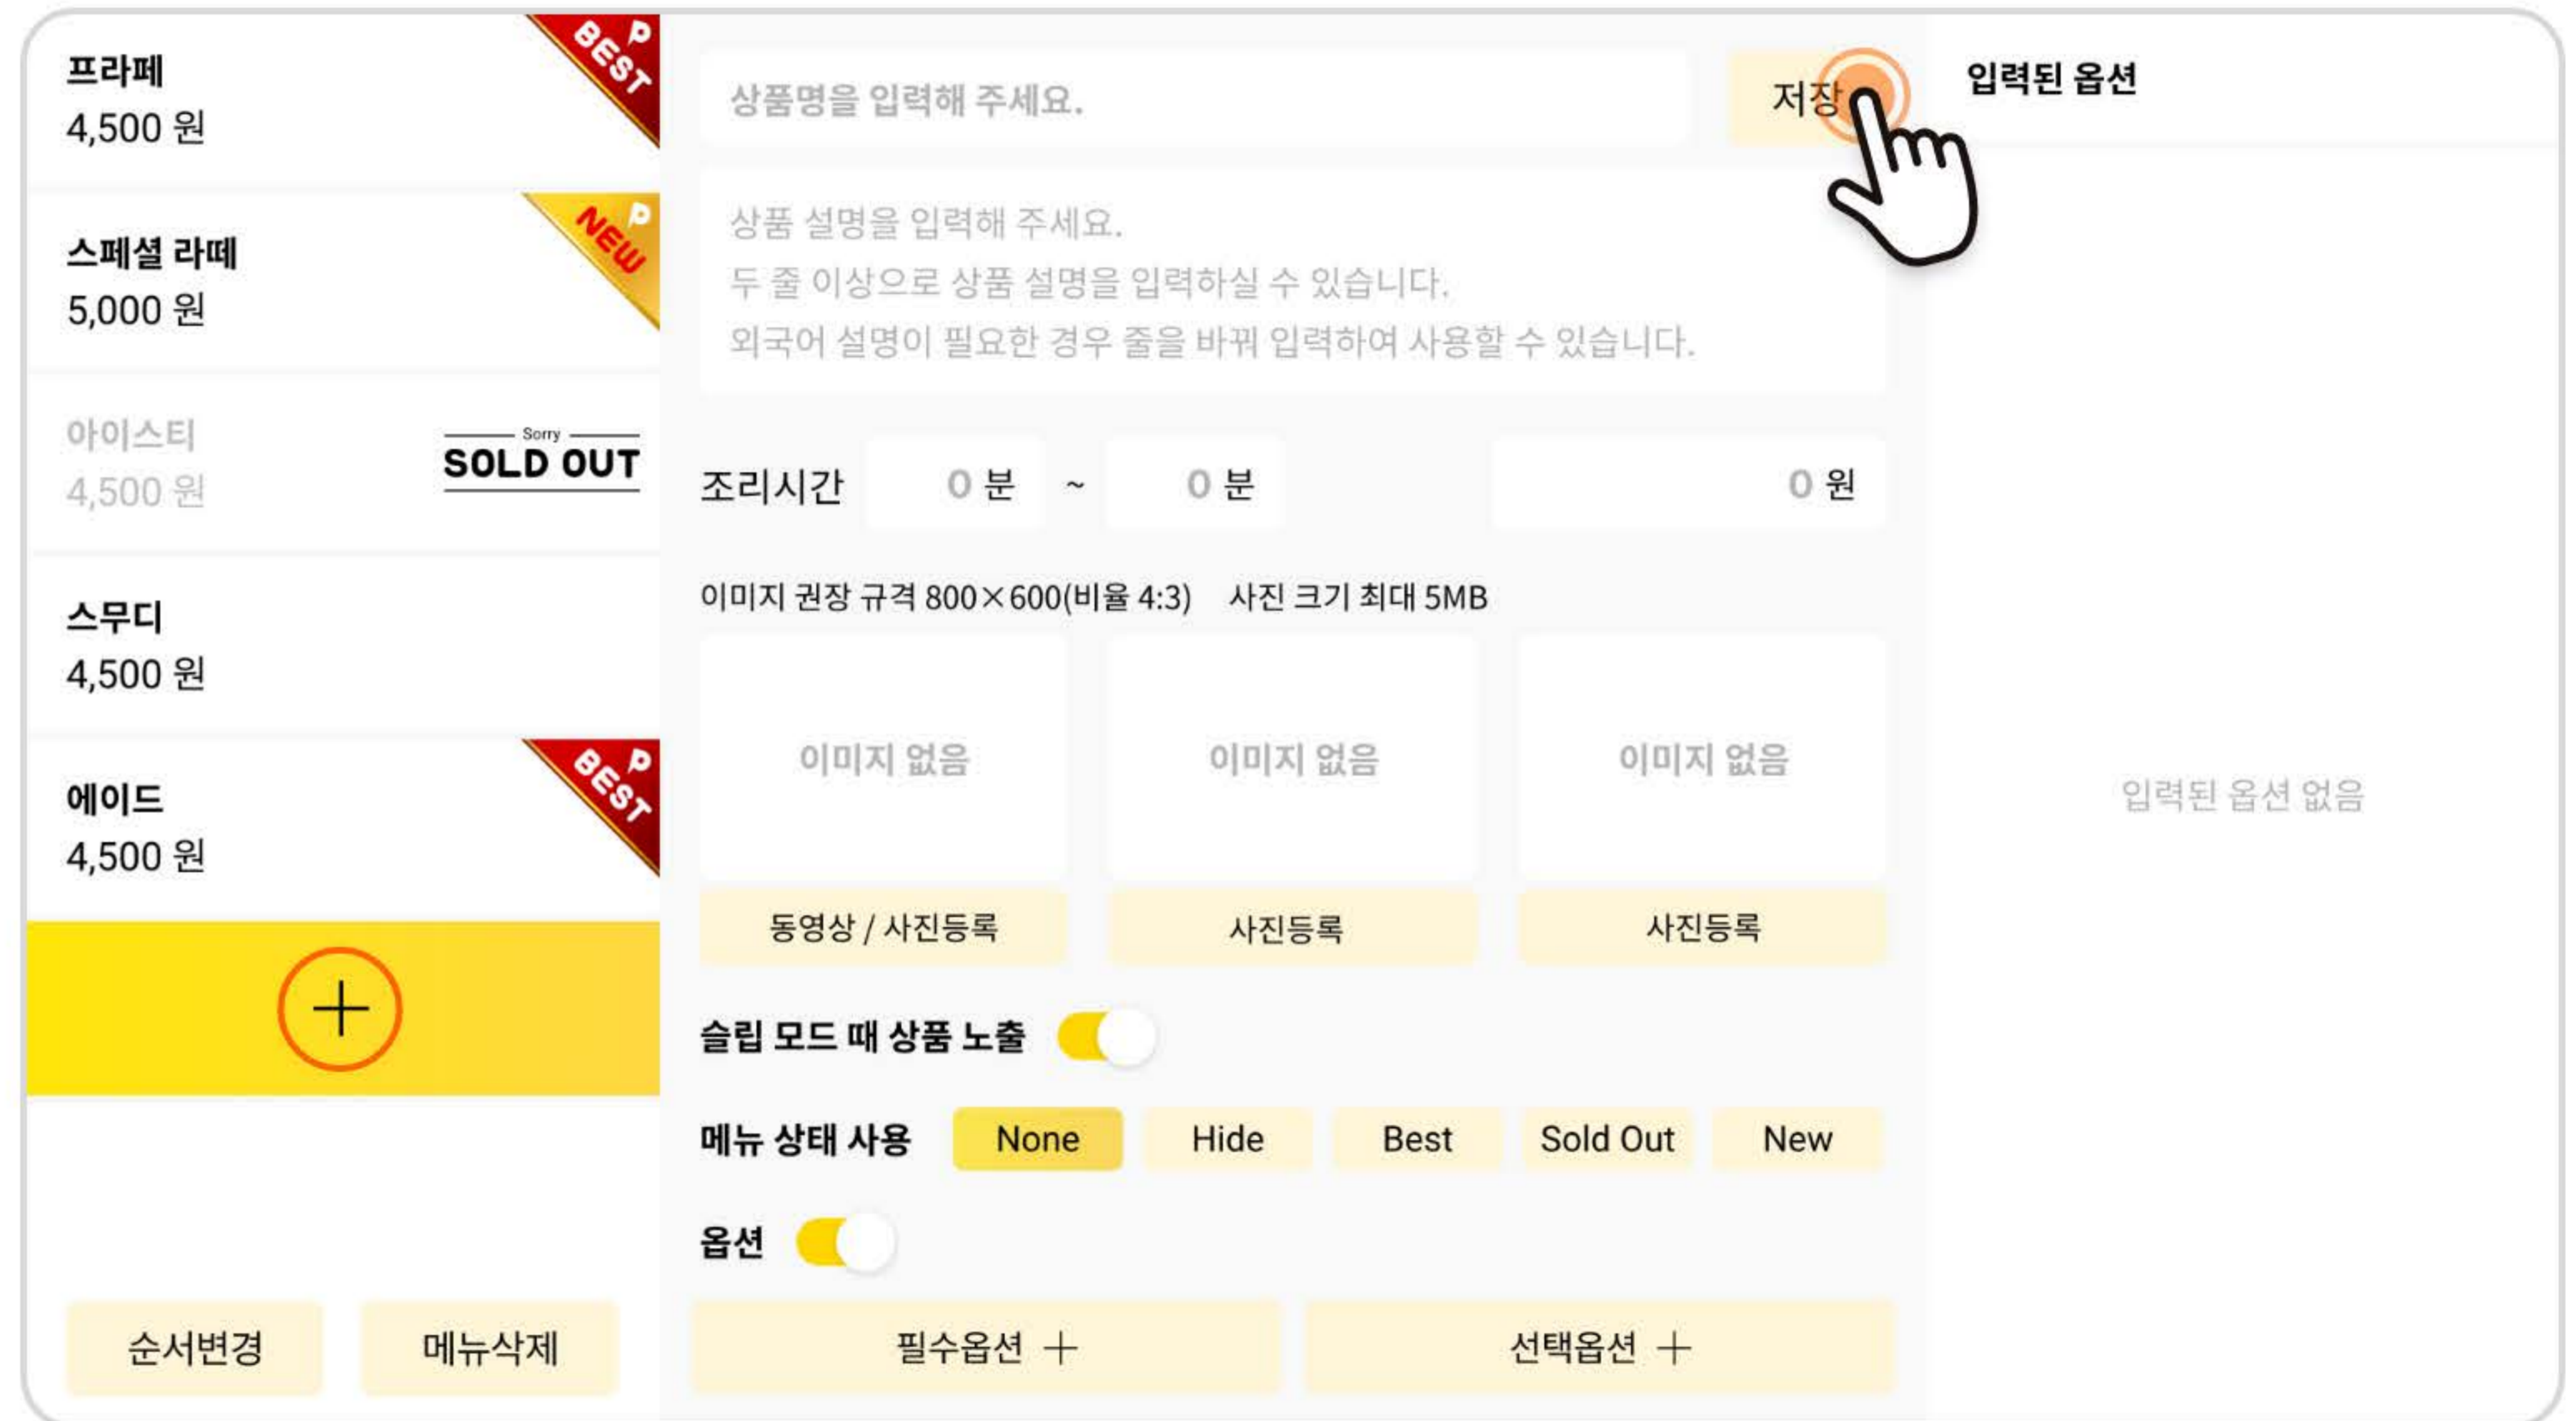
프라페
4,500 원

BEST

스페셜 라떼
5,000 원

NEW

아이스티
4,500 원

Sorry
SOLD OUT

스무디
4,500 원

에이드
4,500 원

BEST

+

순서변경 메뉴삭제

상품명을 입력해 주세요.

저장

입력된 옵션

상품 설명을 입력해 주세요.
두 줄 이상으로 상품 설명을 입력하실 수 있습니다.
외국어 설명이 필요한 경우 줄을 바꿔 입력하여 사용할 수 있습니다.

조리시간 0 분 ~ 0 분 0 원

이미지 권장 규격 800×600(비율 4:3) 사진 크기 최대 5MB

이미지 없음 이미지 없음 이미지 없음

동영상 / 사진등록 사진등록 사진등록

입력된 옵션 없음

슬립 모드 때 상품 노출

메뉴 상태 사용 None Hide Best Sold Out New

옵션

필수옵션 + 선택옵션 +